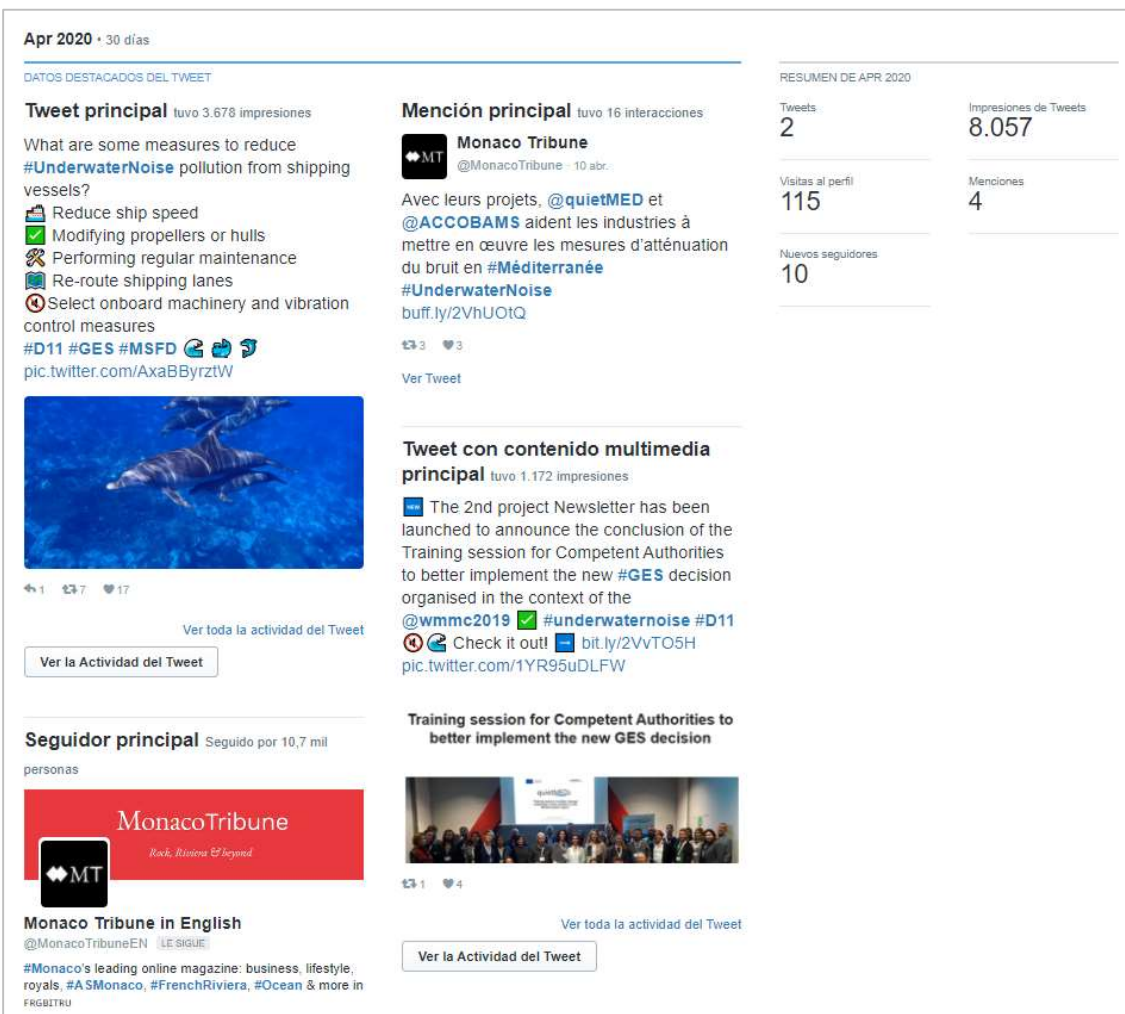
Apr 2020 • 30 días

DATOS DESTACADOS DEL TWEET

Tweet principal tuvo 3.678 impresiones

What are some measures to reduce #UnderwaterNoise pollution from shipping vessels?
🚢 Reduce ship speed
✅ Modifying propellers or hulls
🛠 Performing regular maintenance
🗺 Re-route shipping lanes
🔇Select onboard machinery and vibration control measures
#D11 #GES #MSFD 🌊 🐳 🐬
pic.twitter.com/AxaBByrztW

1 7 17

Ver toda la actividad del Tweet

Ver la Actividad del Tweet

Seguidor principal Seguido por 10,7 mil personas

MonacoTribune
Rock, Riviera & beyond

MT

Monaco Tribune in English
@MonacoTribuneEN LE SIGUE
#Monaco's leading online magazine: business, lifestyle, royals, #ASMonaco, #FrenchRiviera, #Ocean & more in FRGBITRU

Mención principal tuvo 16 interacciones

MT
Monaco Tribune
@MonacoTribune · 10 abr.

Avec leurs projets, @quietMED et @ACCOBAMS aident les industries à mettre en œuvre les mesures d'atténuation du bruit en #Méditerranée #UnderwaterNoise
buff.ly/2VhUOtQ

3 3

Ver Tweet

Tweet con contenido multimedia principal tuvo 1.172 impresiones

🆕 The 2nd project Newsletter has been launched to announce the conclusion of the Training session for Competent Authorities to better implement the new #GES decision organised in the context of the @wmmc2019 ✅ #underwaternoise #D11 🔇🌊 Check it out! ➡ bit.ly/2VvTO5H
pic.twitter.com/1YR95uDLFW

Training session for Competent Authorities to better implement the new GES decision

1 4

Ver toda la actividad del Tweet

Ver la Actividad del Tweet

RESUMEN DE APR 2020

Tweets
2

Impresiones de Tweets
8.057

Visitas al perfil
115

Menciones
4

Nuevos seguidores
10